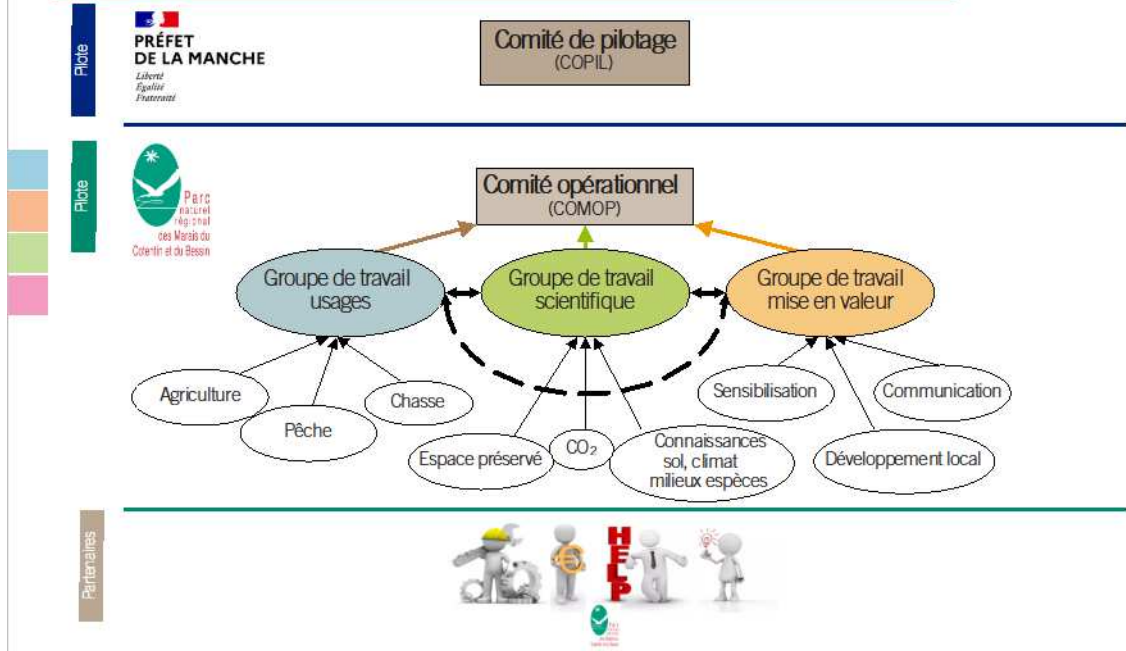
Pilote

PRÉFET DE LA MANCHE
Liberté
Égalité
Fraternité

Comité de pilotage
(COPIL)

Pilote

Parc naturel régional des Marais du Cotentin et du Bessin

Comité opérationnel
(COMOP)

Groupe de travail usages

Groupe de travail scientifique

Groupe de travail mise en valeur

Agriculture

Pêche

Chasse

Espace préservé

$CO_2$

Connaissances sol, climat milieux espèces

Sensibilisation

Communication

Développement local

Partenaires

HELP